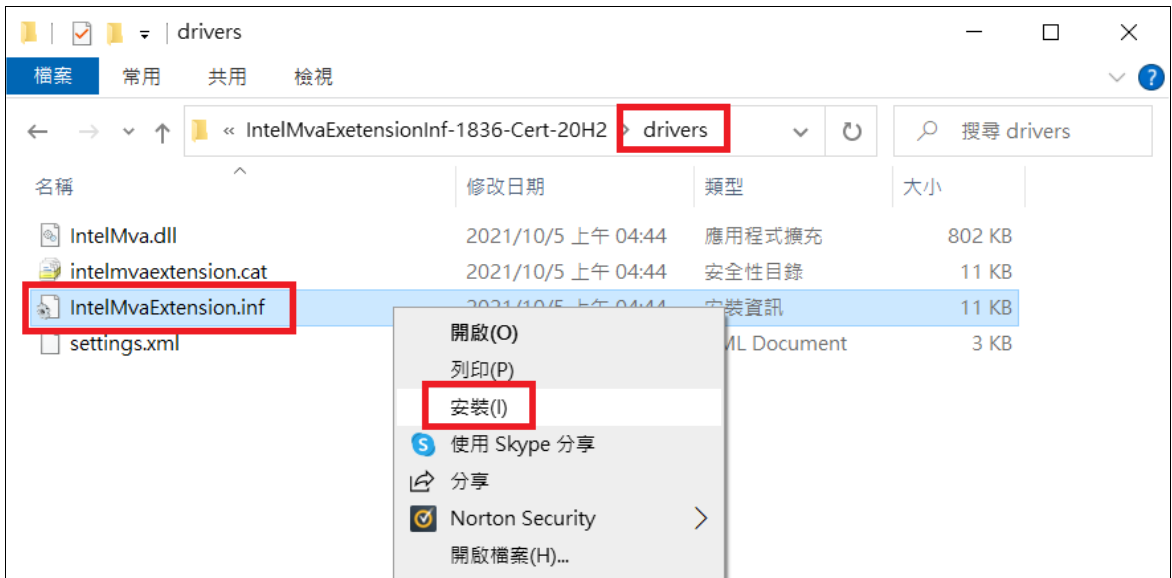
drivers

檔案 常用 共用 檢視

« IntelMvaExetensionInf-1836-Cert-20H2 › drivers

搜尋 drivers

| 名稱 | 修改日期 | 類型 | 大小 |
|---|---|---|---|
| IntelMva.dll | 2021/10/5 上午 04:44 | 應用程式擴充 | 802 KB |
| intelmvaextension.cat | 2021/10/5 上午 04:44 | 安全性目錄 | 11 KB |
| IntelMvaExtension.inf | 2021/10/5 上午 04:44 | 安裝資訊 | 11 KB |
| settings.xml | | XML Document | 3 KB |

開啟(O)
列印(P)
安裝(I)
使用 Skype 分享
分享
Norton Security
開啟檔案(H)...